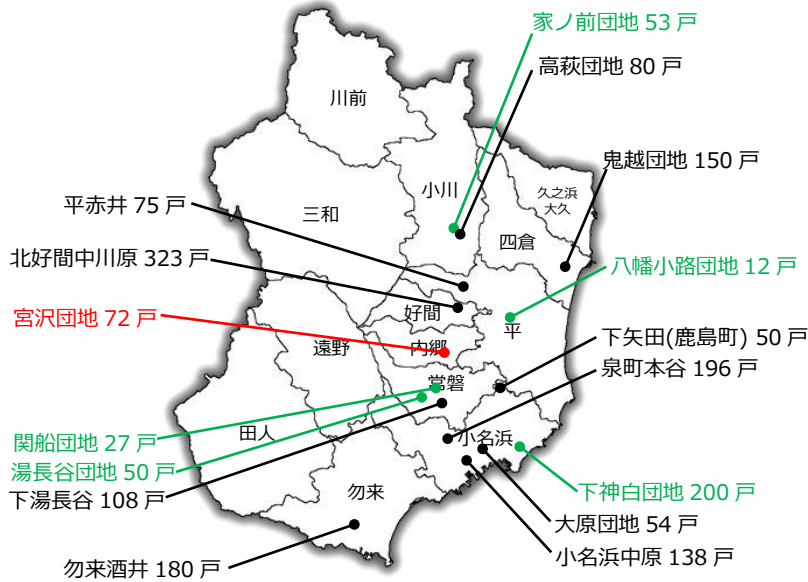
家ノ前団地 53 戸
高萩団地 80 戸
川前
鬼越団地 150 戸
小川
久之浜
大久
平赤井 75 戸
三和
四倉
北好間中川原 323 戸
八幡小路団地 12 戸
好間
宮沢団地 72 戸
平
遠野
内郷
下矢田(鹿島町) 50 戸
常磐
泉町本谷 196 戸
関船団地 27 戸
田人
小名浜
湯長谷団地 50 戸
下湯長谷 108 戸
勿来
下神白団地 200 戸
大原団地 54 戸
小名浜中原 138 戸
勿来酒井 180 戸